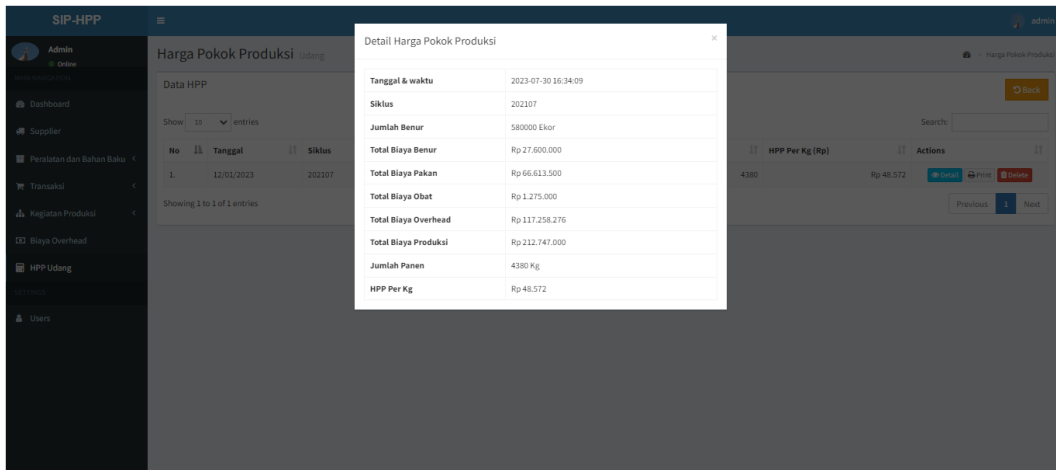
SIP-HPP

admin

Admin
Online

MAIN NAVIGATION

Dashboard

Supplier

Peralatan dan Bahan Baku

Transaksi

Kegiatan Produksi

Biaya Overhead

HPP Udang

SETTINGS

Users

Harga Pokok Produksi Udang

Harga Pokok Produksi

Data HPP

Back

Show 10 entries

Search:

| No | Tanggal | Siklus | | HPP Per Kg (Rp) | Actions |
|---|---|---|---|---|---|
| 1. | 12/01/2023 | 202107 | 4380 | Rp 48.572 | Detail Print Delete |

Showing 1 to 1 of 1 entries

Previous 1 Next

Detail Harga Pokok Produksi

×

| Tanggal & waktu | 2023-07-30 16:34:09 |
|---|---|
| Siklus | 202107 |
| Jumlah Benur | 580000 Ekor |
| Total Biaya Benur | Rp 27.600.000 |
| Total Biaya Pakan | Rp 66.613.500 |
| Total Biaya Obat | Rp 1.275.000 |
| Total Biaya Overhead | Rp 117.258.276 |
| Total Biaya Produksi | Rp 212.747.000 |
| Jumlah Panen | 4380 Kg |
| HPP Per Kg | Rp 48.572 |